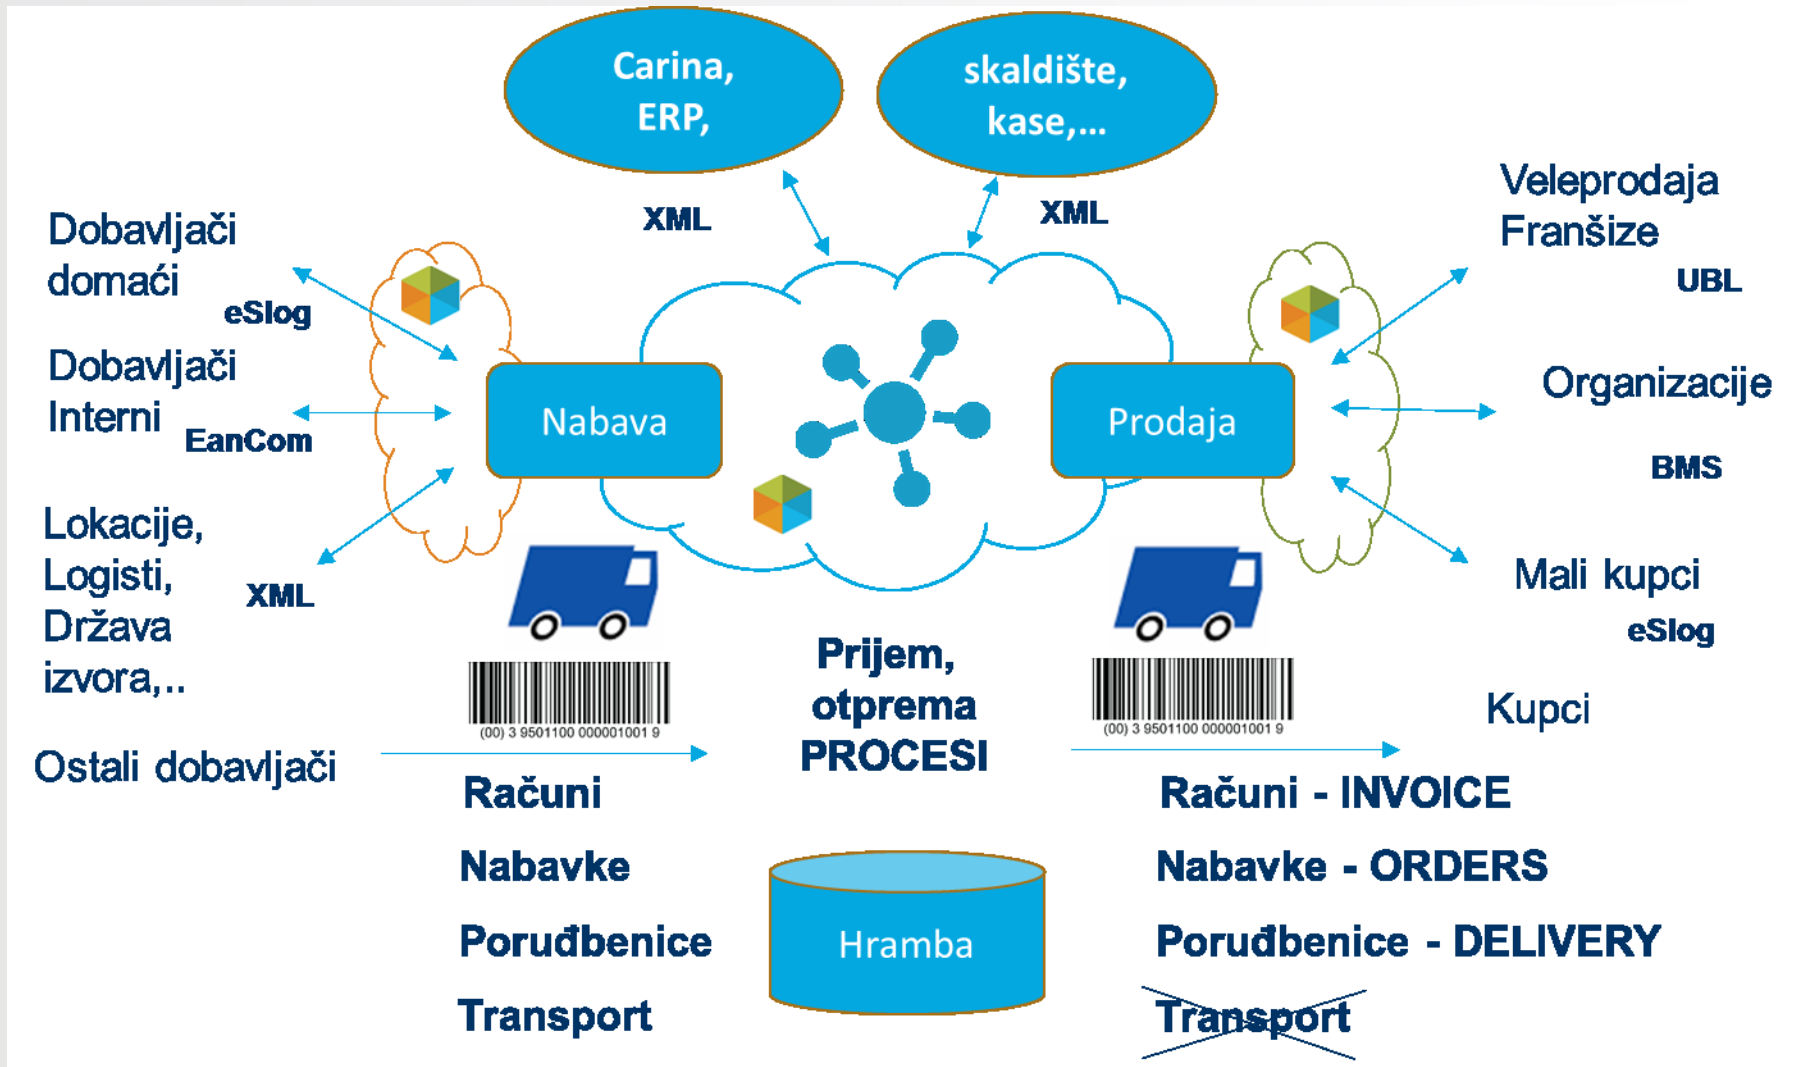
Carina, ERP,

skaldište, kase,...

XML

XML

Dobavljači domaći

eSlog

Dobavljači Interni

EanCom

Lokacije, Logisti, Država izvora,..

XML

Nabava

Prodaja

Veleprodaja Franšize

UBL

Organizacije

BMS

Mali kupci

eSlog

Kupci

(00) 3 9501100 000001001 9

(00) 3 9501100 000001001 9

Prijem, otprema PROCESI

Ostali dobavljači

Računi

Nabavke

Porudbenice

Transport

Hramba

Računi - INVOICE

Nabavke - ORDERS

Porudbenice - DELIVERY

Transport